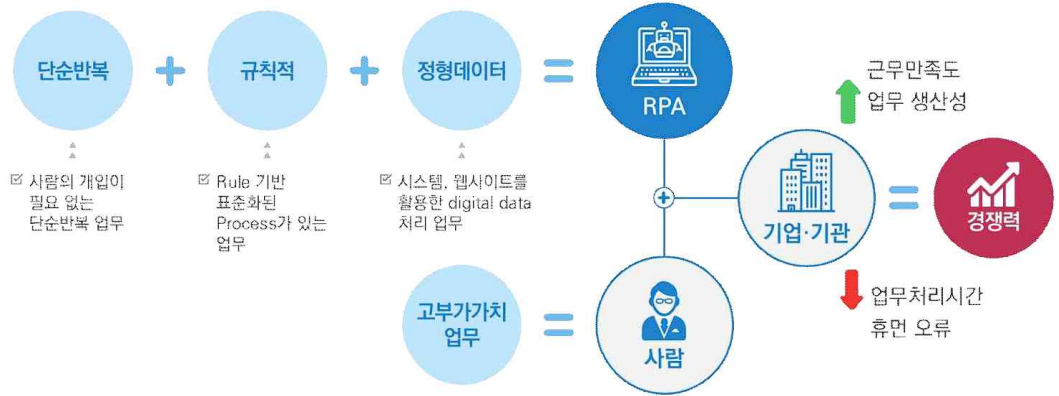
단순반복

규칙적

정형데이터

RPA

☑ 사람의 개입이 필요 없는 단순반복 업무

☑ Rule 기반 표준화된 Process가 있는 업무

☑ 시스템, 웹사이트를 활용한 digital data 처리 업무

근무만족도
업무 생산성

기업·기관

경쟁력

업무처리시간
휴먼 오류

고부가가치 업무

사람